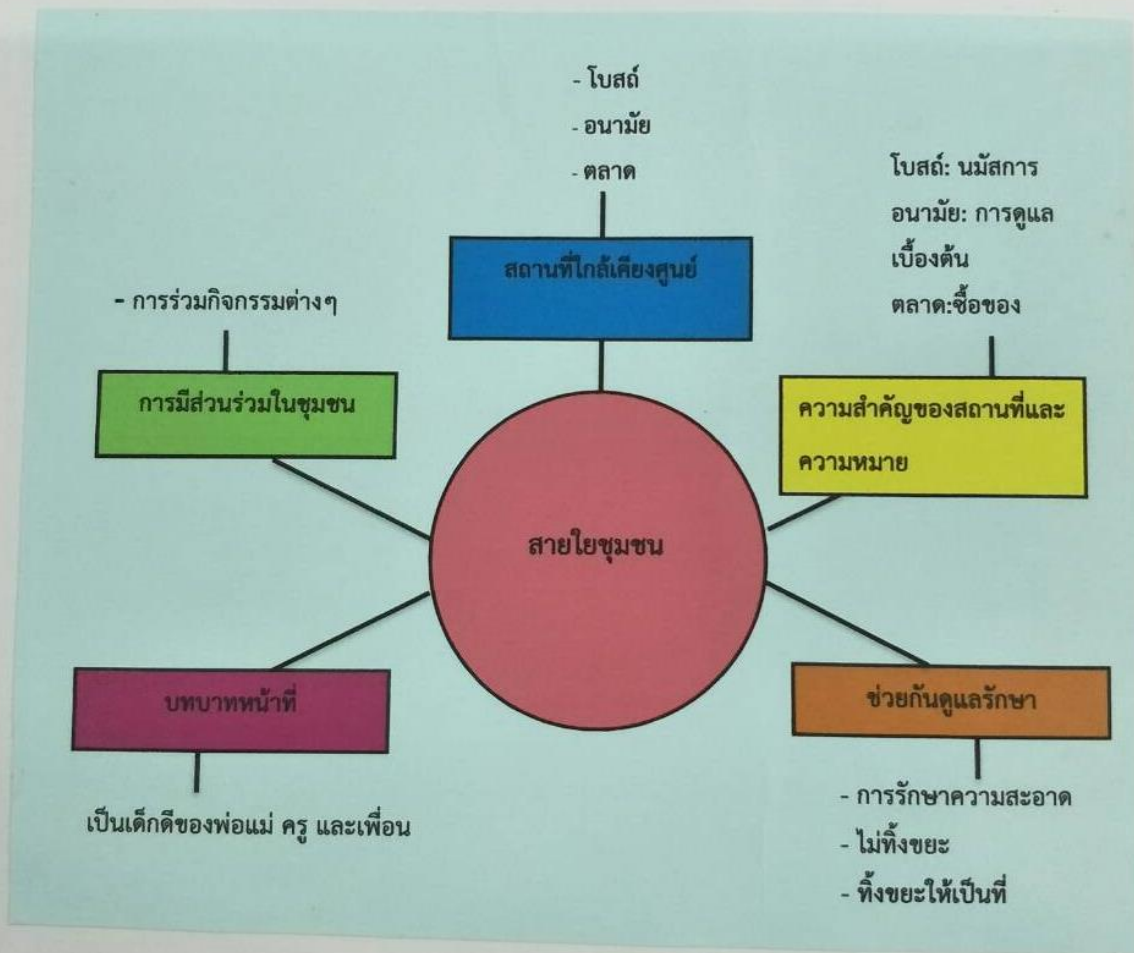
- โบสถ์
- อนามัย
- ตลาด

สถานที่ใกล้เคียงศูนย์

โบสถ์: นมัสการ
อนามัย: การดูแลเบื้องต้น
ตลาด:ซื้อของ

- การร่วมกิจกรรมต่างๆ

การมีส่วนร่วมในชุมชน

ความสำคัญของสถานที่และความหมาย

สายใยชุมชน

บทบาทหน้าที่

เป็นเด็กดีของพ่อแม่ ครู และเพื่อน

ช่วยกันดูแลรักษา

- การรักษาความสะอาด
- ไม่ทิ้งขยะ
- ทิ้งขยะให้เป็นที่